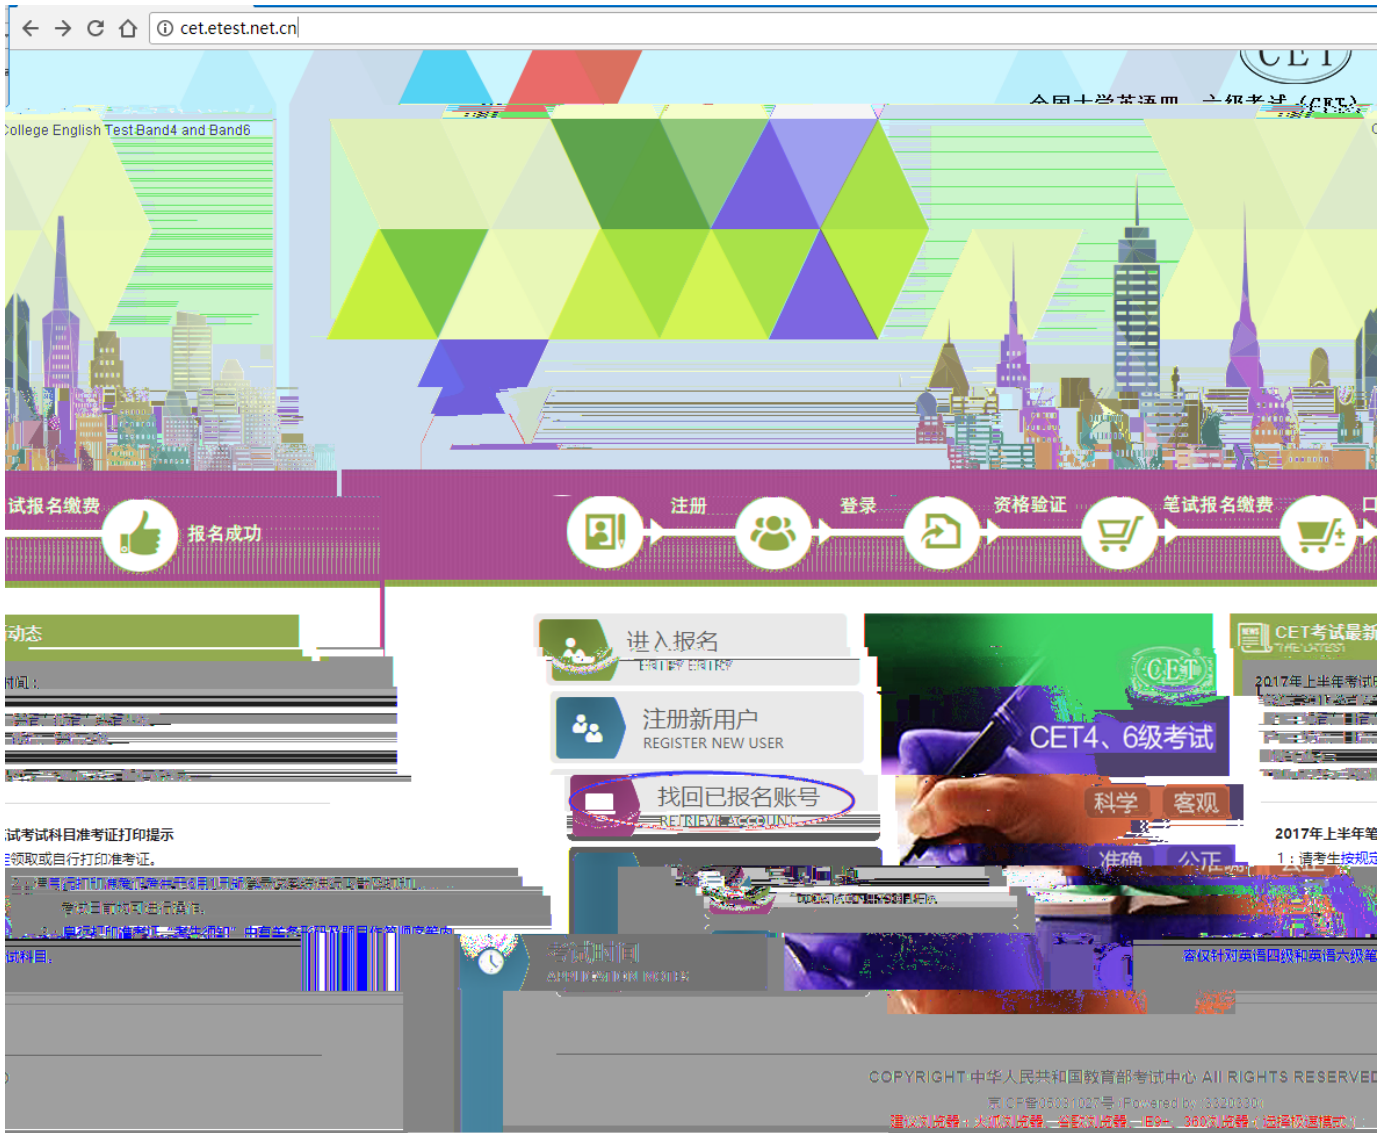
cet.etest.net.cn

CET

College English Test Band4 and Band6

试报名缴费 报名成功

注册 登录 资格验证 笔试报名缴费

动态

进入报名
ENTRY ENTRY

注册新用户
REGISTER NEW USER

找回已报名账号
RETRIEVE ACCOUNT

CET4、6级考试

科学 客观

准确 公正

CET考试最新
THE LATEST

2017年上半年考试

2017年上半年笔

1：请考生按规定

试考试科目准考证打印提示

领取或自行打印准考证。

试科目。

考试时间

客仅针对英语四级和英语六级笔

COPYRIGHT 中华人民共和国教育部考试中心 All RIGHTS RESERVED

京ICP备05031027号 Powered by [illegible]

建议浏览器：火狐浏览器、谷歌浏览器、IE9+、360浏览器（选择极速模式）